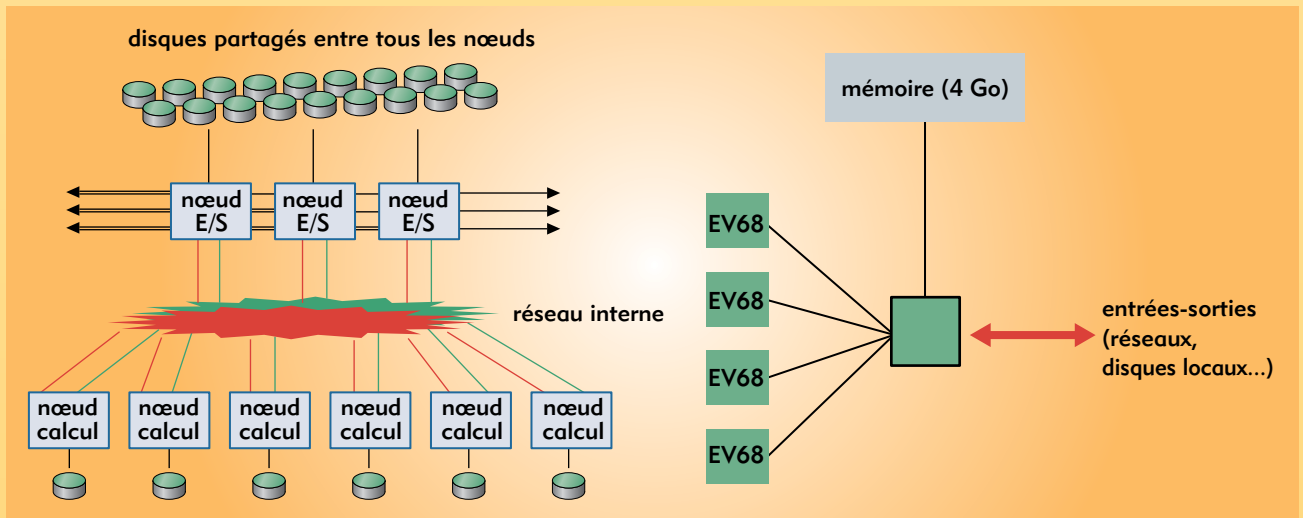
disques partagés entre tous les nœuds

nœud E/S

nœud E/S

nœud E/S

réseau interne

nœud calcul

nœud calcul

nœud calcul

nœud calcul

nœud calcul

nœud calcul

mémoire (4 Go)

EV68

EV68

EV68

EV68

entrées-sorties (réseaux, disques locaux...)